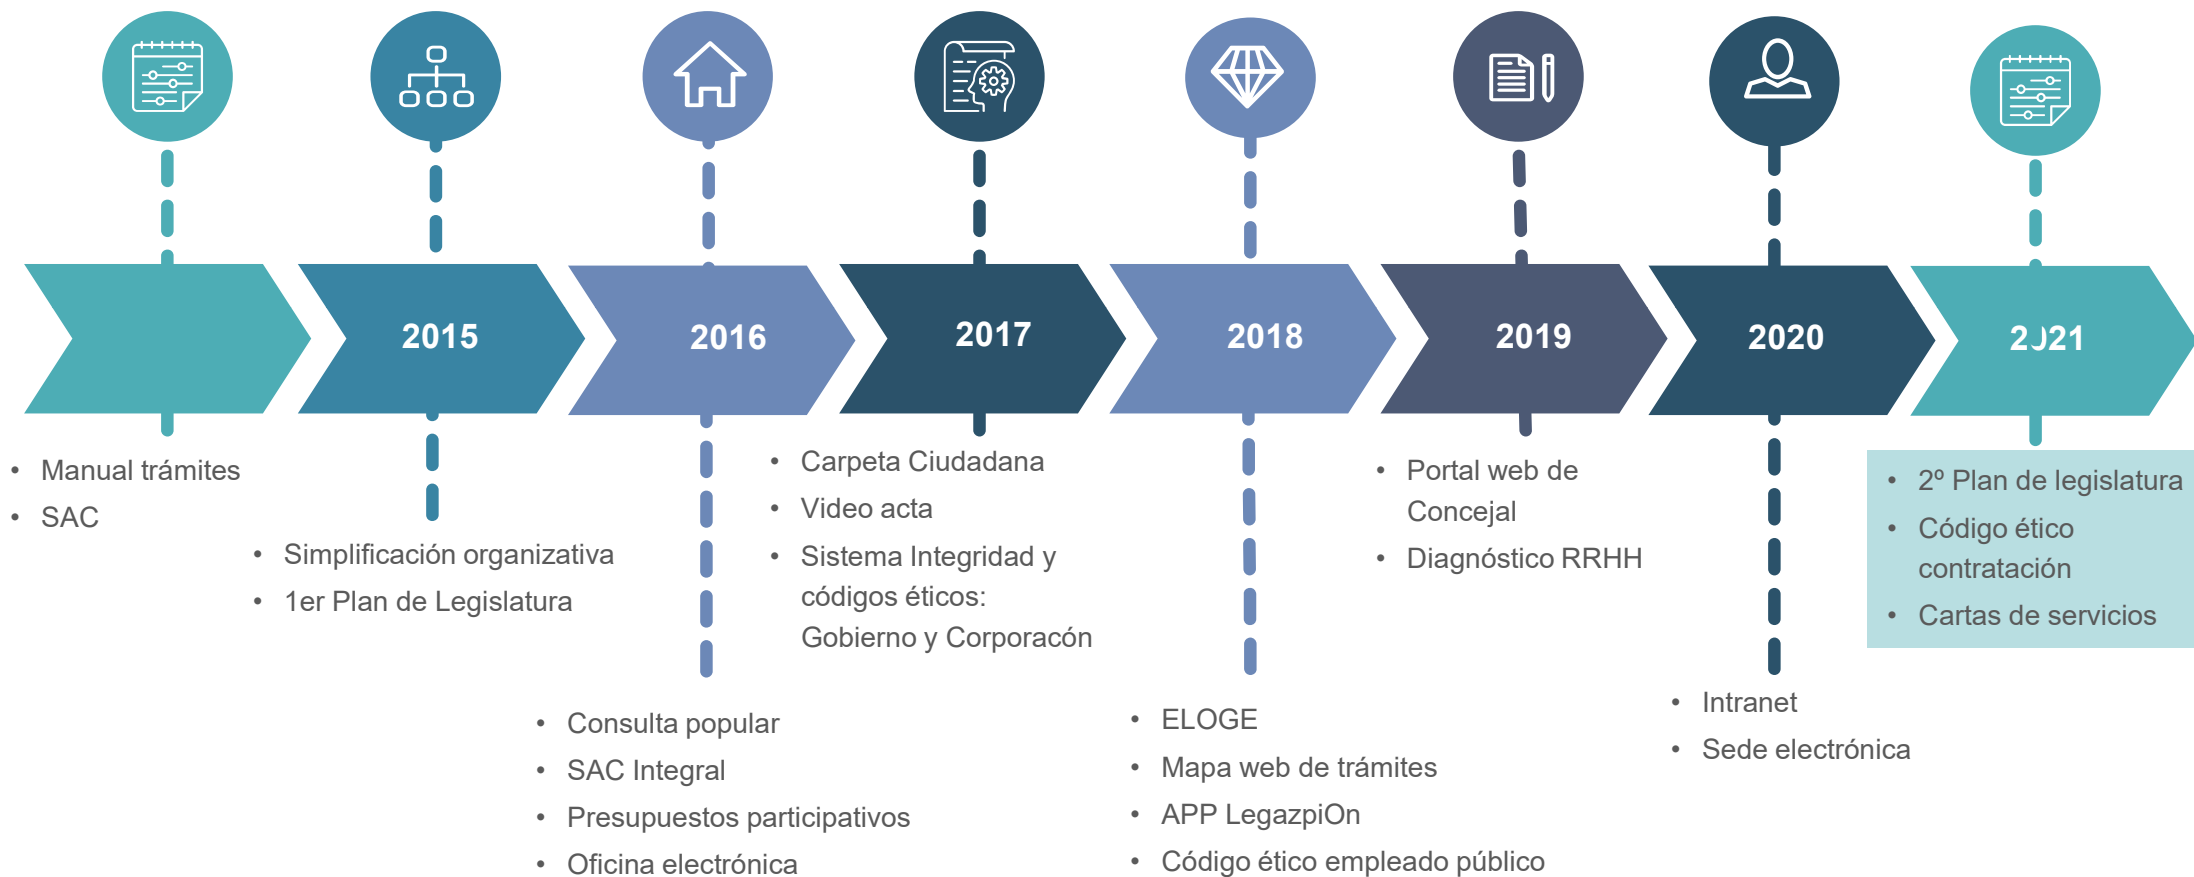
- Manual trámites
- SAC

2015

- Simplificación organizativa
- 1er Plan de Legislatura

2016

- Consulta popular
- SAC Integral
- Presupuestos participativos
- Oficina electrónica

2017

- Carpeta Ciudadana
- Video acta
- Sistema Integridad y códigos éticos: Gobierno y Corporacón

2018

- ELOGE
- Mapa web de trámites
- APP LegazpiOn
- Código ético empleado público

2019

- Portal web de Concejal
- Diagnóstico RRHH

2020

- Intranet
- Sede electrónica

2J21

- 2º Plan de legislatura
- Código ético contratación
- Cartas de servicios